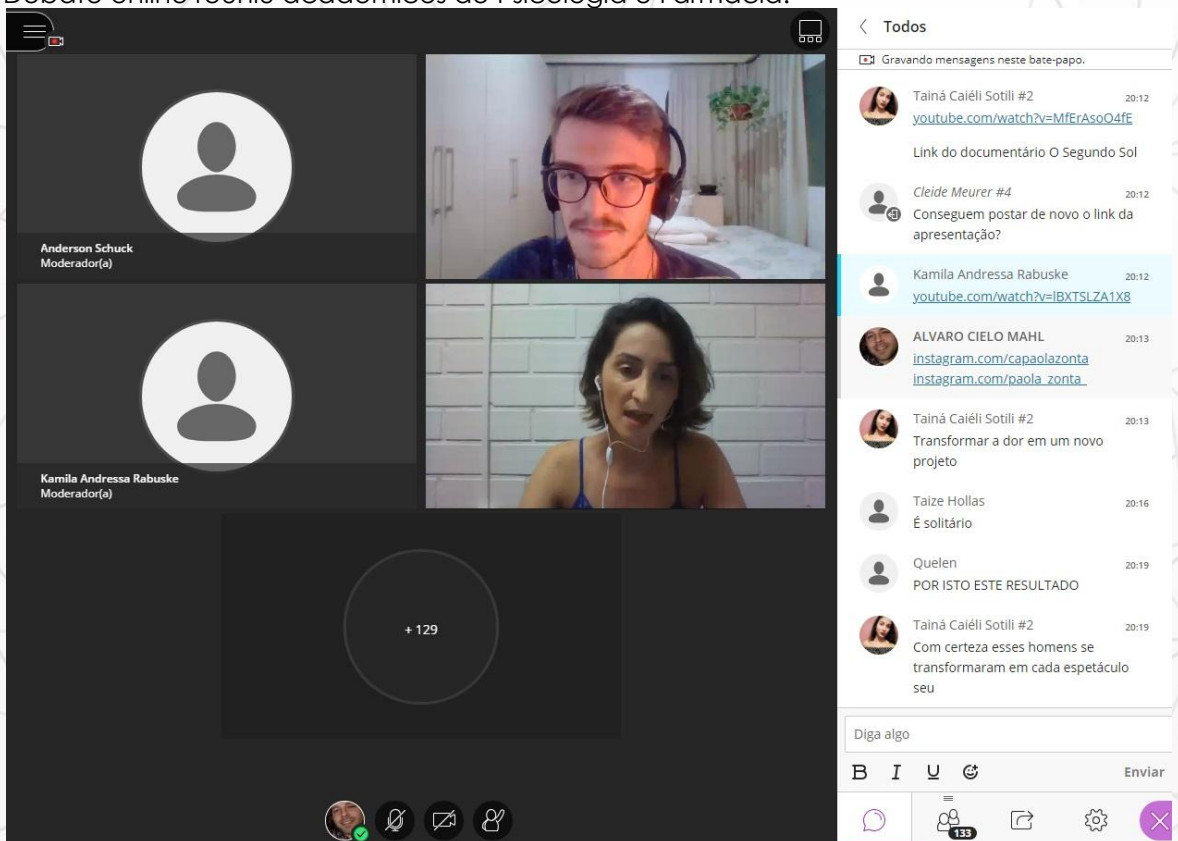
Debate online reuniu acadêmicos de Psicologia e Farmácia.

Anderson Schuck
Moderador(a)

Kamila Andressa Rabuske
Moderador(a)

+ 129

Todos

Gravando mensagens neste bate-papo.

Tainá Caiéli Sotili #2 20:12
youtube.com/watch?v=MfErAsoO4fE

Link do documentário O Segundo Sol

Cleide Meurer #4 20:12
Conseguem postar de novo o link da apresentação?

Kamila Andressa Rabuske 20:12
youtube.com/watch?v=lBXTSLZA1X8

ALVARO CIELO MAHL 20:13
instagram.com/capaolazonta
instagram.com/paola_zonta_

Tainá Caiéli Sotili #2 20:13
Transformar a dor em um novo projeto

Taize Hollas 20:16
É solitário

Quelen 20:19
POR ISTO ESTE RESULTADO

Tainá Caiéli Sotili #2 20:19
Com certeza esses homens se transformaram em cada espetáculo seu

Diga algo

B I U

Enviar

133